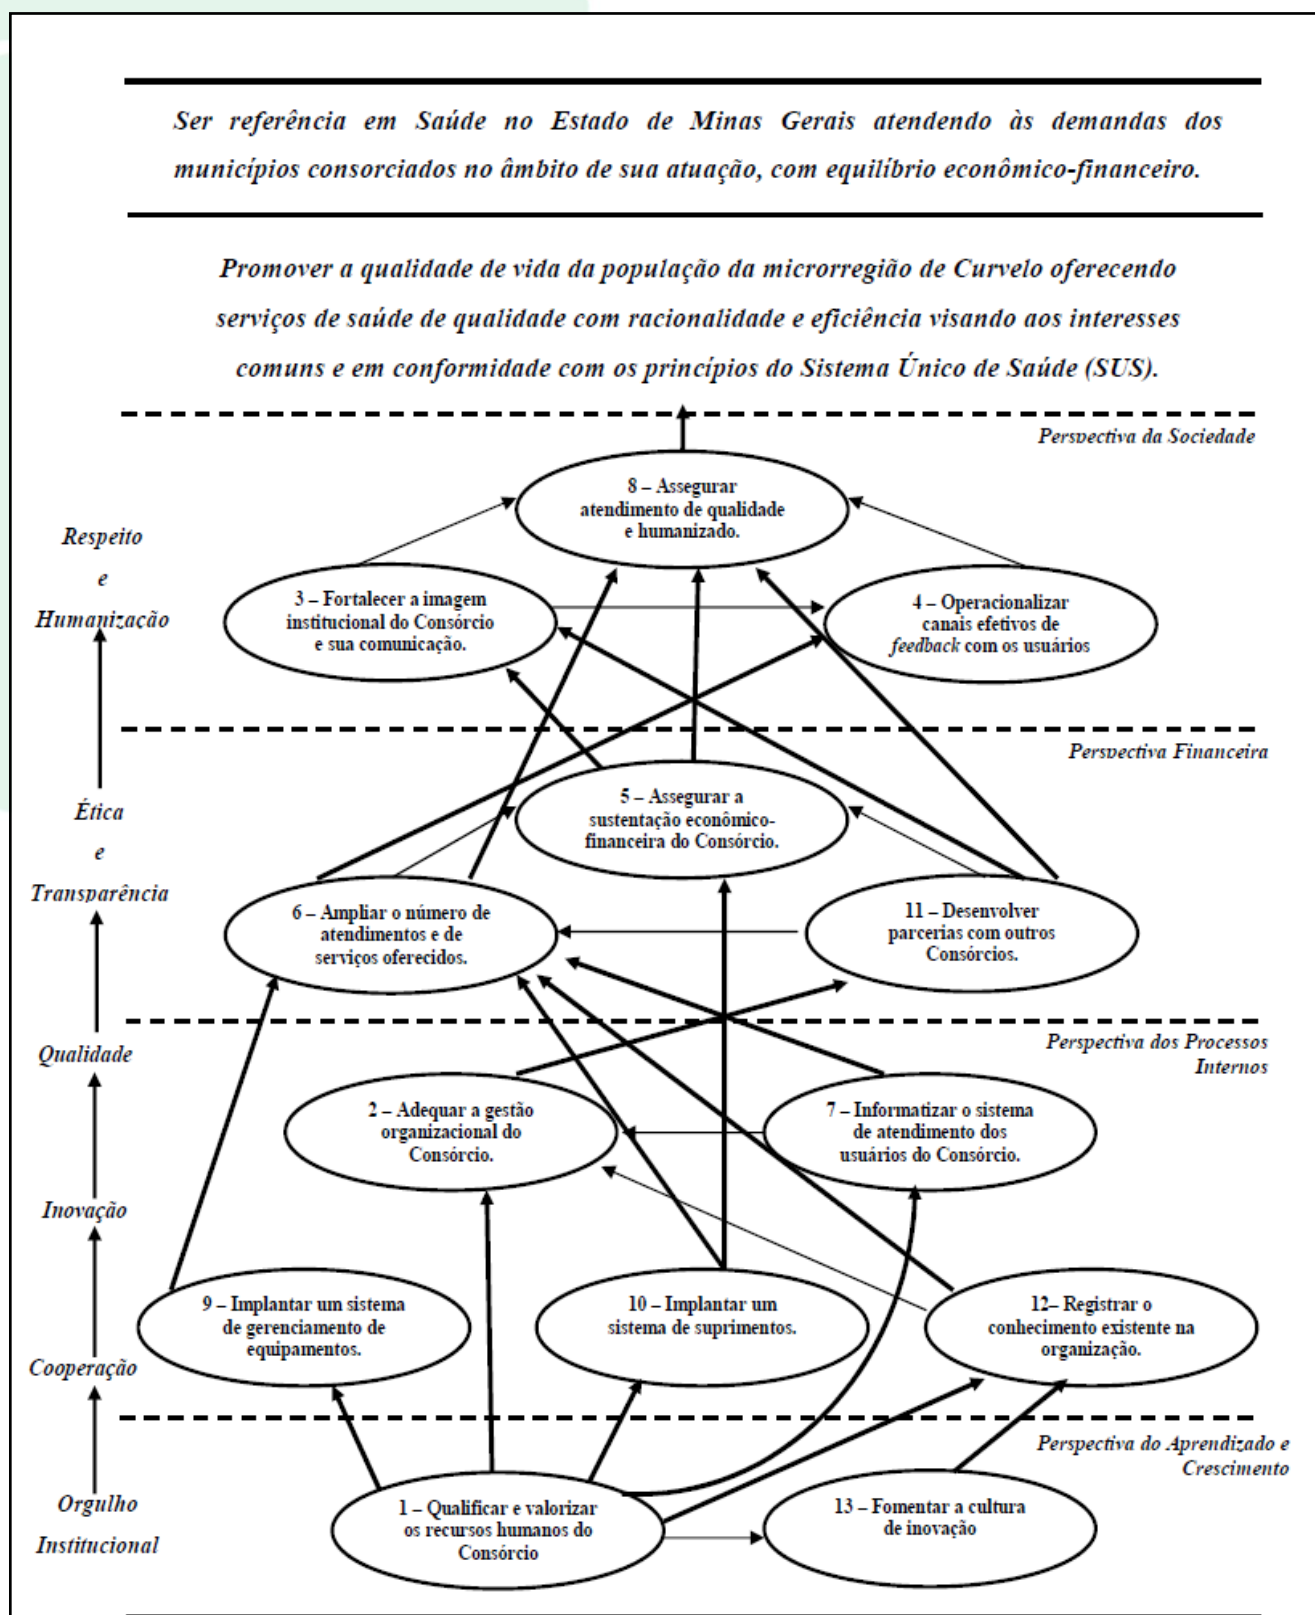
Ser referência em Saúde no Estado de Minas Gerais atendendo às demandas dos municípios consorciados no âmbito de sua atuação, com equilíbrio econômico-financeiro.

Promover a qualidade de vida da população da microrregião de Curvelo oferecendo serviços de saúde de qualidade com racionalidade e eficiência visando aos interesses comuns e em conformidade com os princípios do Sistema Único de Saúde (SUS).

Perspectiva da Sociedade

8 – Assegurar atendimento de qualidade e humanizado.

Respeito e Humanização

3 – Fortalecer a imagem institucional do Consórcio e sua comunicação.

4 – Operacionalizar canais efetivos de feedback com os usuários

Perspectiva Financeira

Ética e Transparência

5 – Assegurar a sustentação econômico-financeira do Consórcio.

6 – Ampliar o número de atendimentos e de serviços oferecidos.

11 – Desenvolver parcerias com outros Consórcios.

Qualidade

Perspectiva dos Processos Internos

2 – Adequar a gestão organizacional do Consórcio.

7 – Informatizar o sistema de atendimento dos usuários do Consórcio.

Inovação

9 – Implantar um sistema de gerenciamento de equipamentos.

10 – Implantar um sistema de suprimentos.

12– Registrar o conhecimento existente na organização.

Cooperação

Perspectiva do Aprendizado e Crescimento

Orgulho Institucional

1 – Qualificar e valorizar os recursos humanos do Consórcio

13 – Fomentar a cultura de inovação